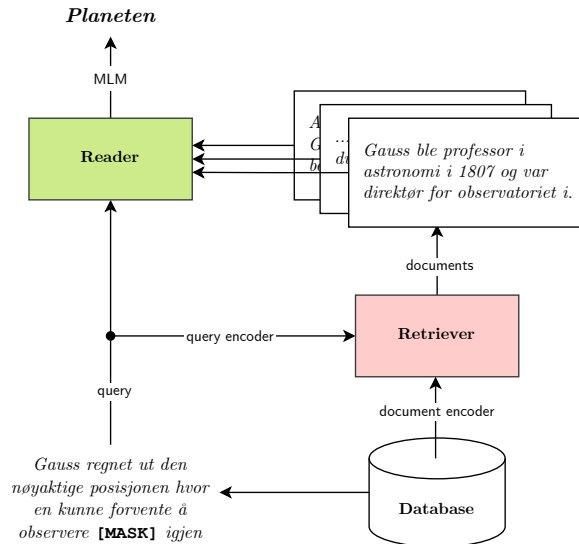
Planeten

MLM

Reader

A
G
be

...
de

Gauss ble professor i astronomi i 1807 og var direktør for observatoriet i.

documents

query encoder

Retriever

query

document encoder

Gauss regnet ut den nøyaktige posisjonen hvor en kunne forvente å observere [MASK] igjen

Database